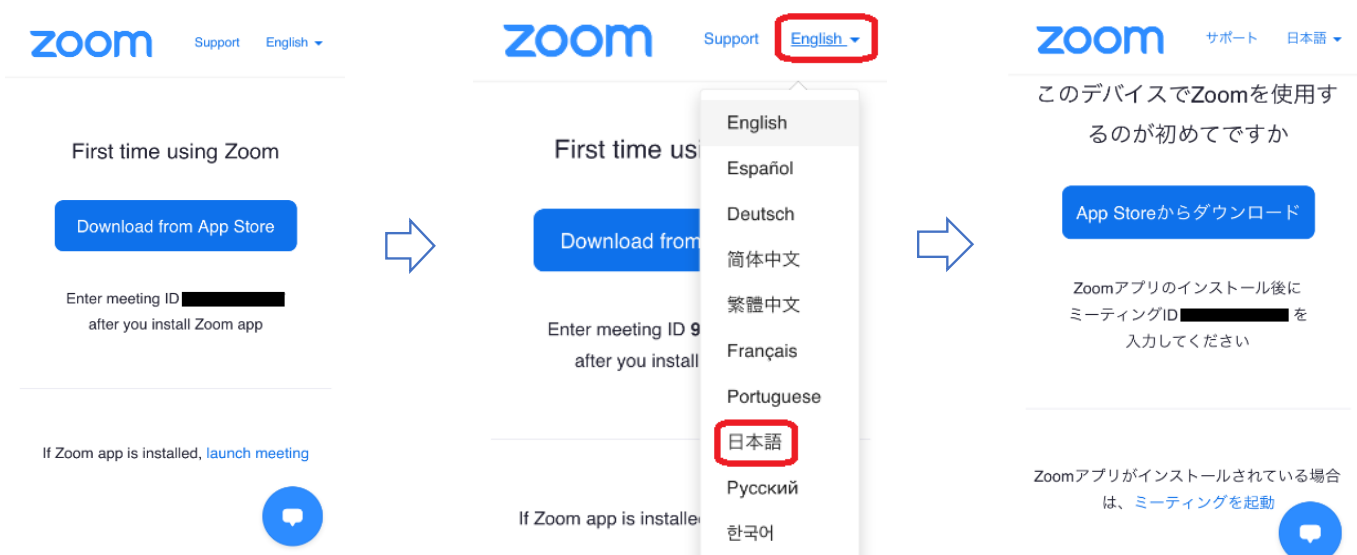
zoom Support English

First time using Zoom

Download from App Store

Enter meeting ID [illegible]
after you install Zoom app

If Zoom app is installed, launch meeting

zoom Support English

First time us

Download from

Enter meeting ID 9
after you install

If Zoom app is installe

English
Español
Deutsch
简体中文
繁體中文
Français
Portuguese
日本語
Русский
한국어

zoom サポート 日本語

このデバイスでZoomを使用するのが初めてですか

App Storeからダウンロード

Zoomアプリのインストール後にミーティングID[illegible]を入力してください

Zoomアプリがインストールされている場合は、ミーティングを起動